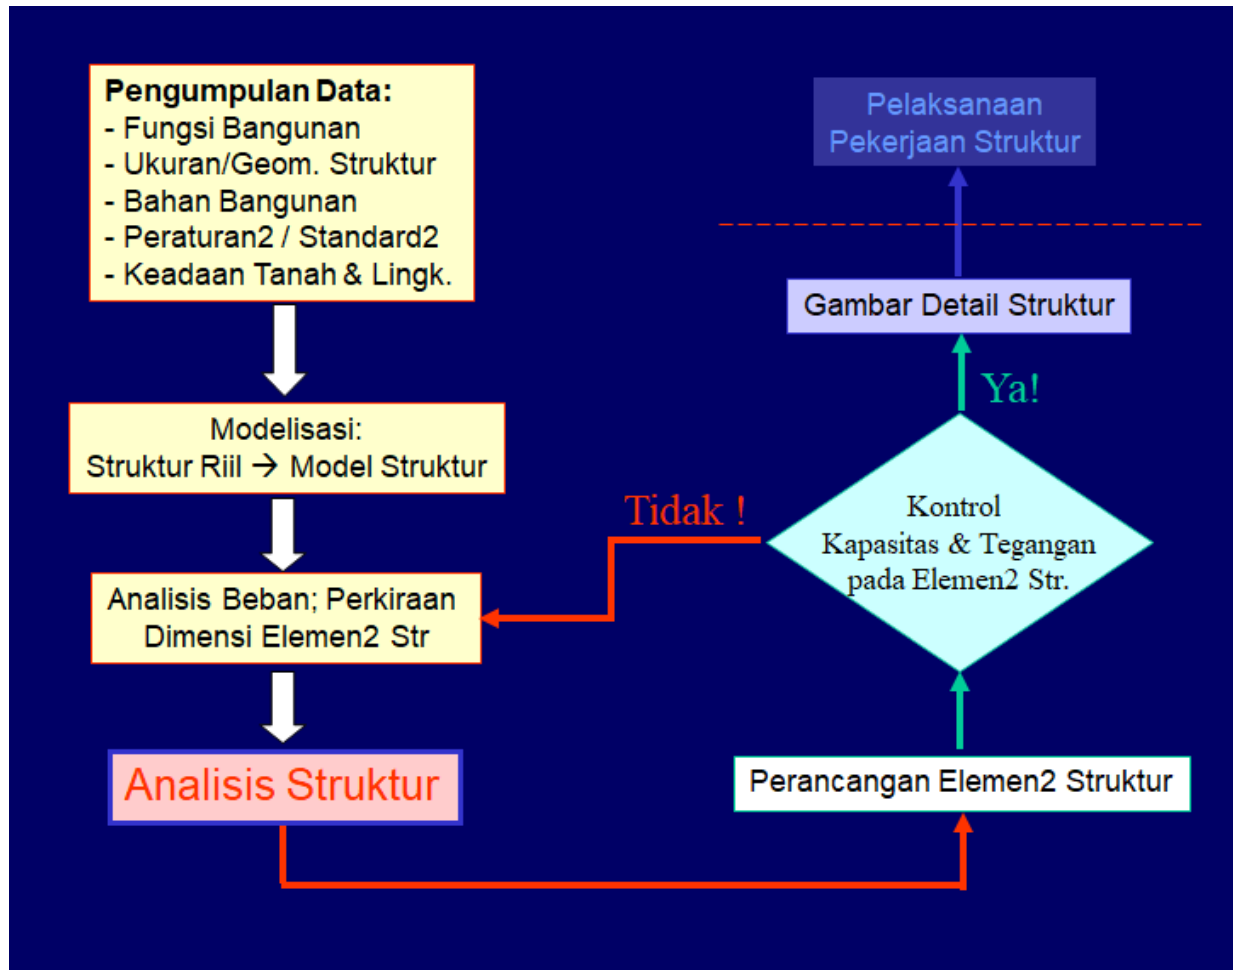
Pengumpulan Data:
- Fungsi Bangunan
- Ukuran/Geom. Struktur
- Bahan Bangunan
- Peraturan2 / Standard2
- Keadaan Tanah & Lingk.

Modelisasi:
Struktur Riil → Model Struktur

Analisis Beban; Perkiraan Dimensi Elemen2 Str

Analisis Struktur

Pelaksanaan Pekerjaan Struktur

Gambar Detail Struktur

Ya!

Tidak !

Kontrol
Kapasitas & Tegangan
pada Elemen2 Str.

Perancangan Elemen2 Struktur